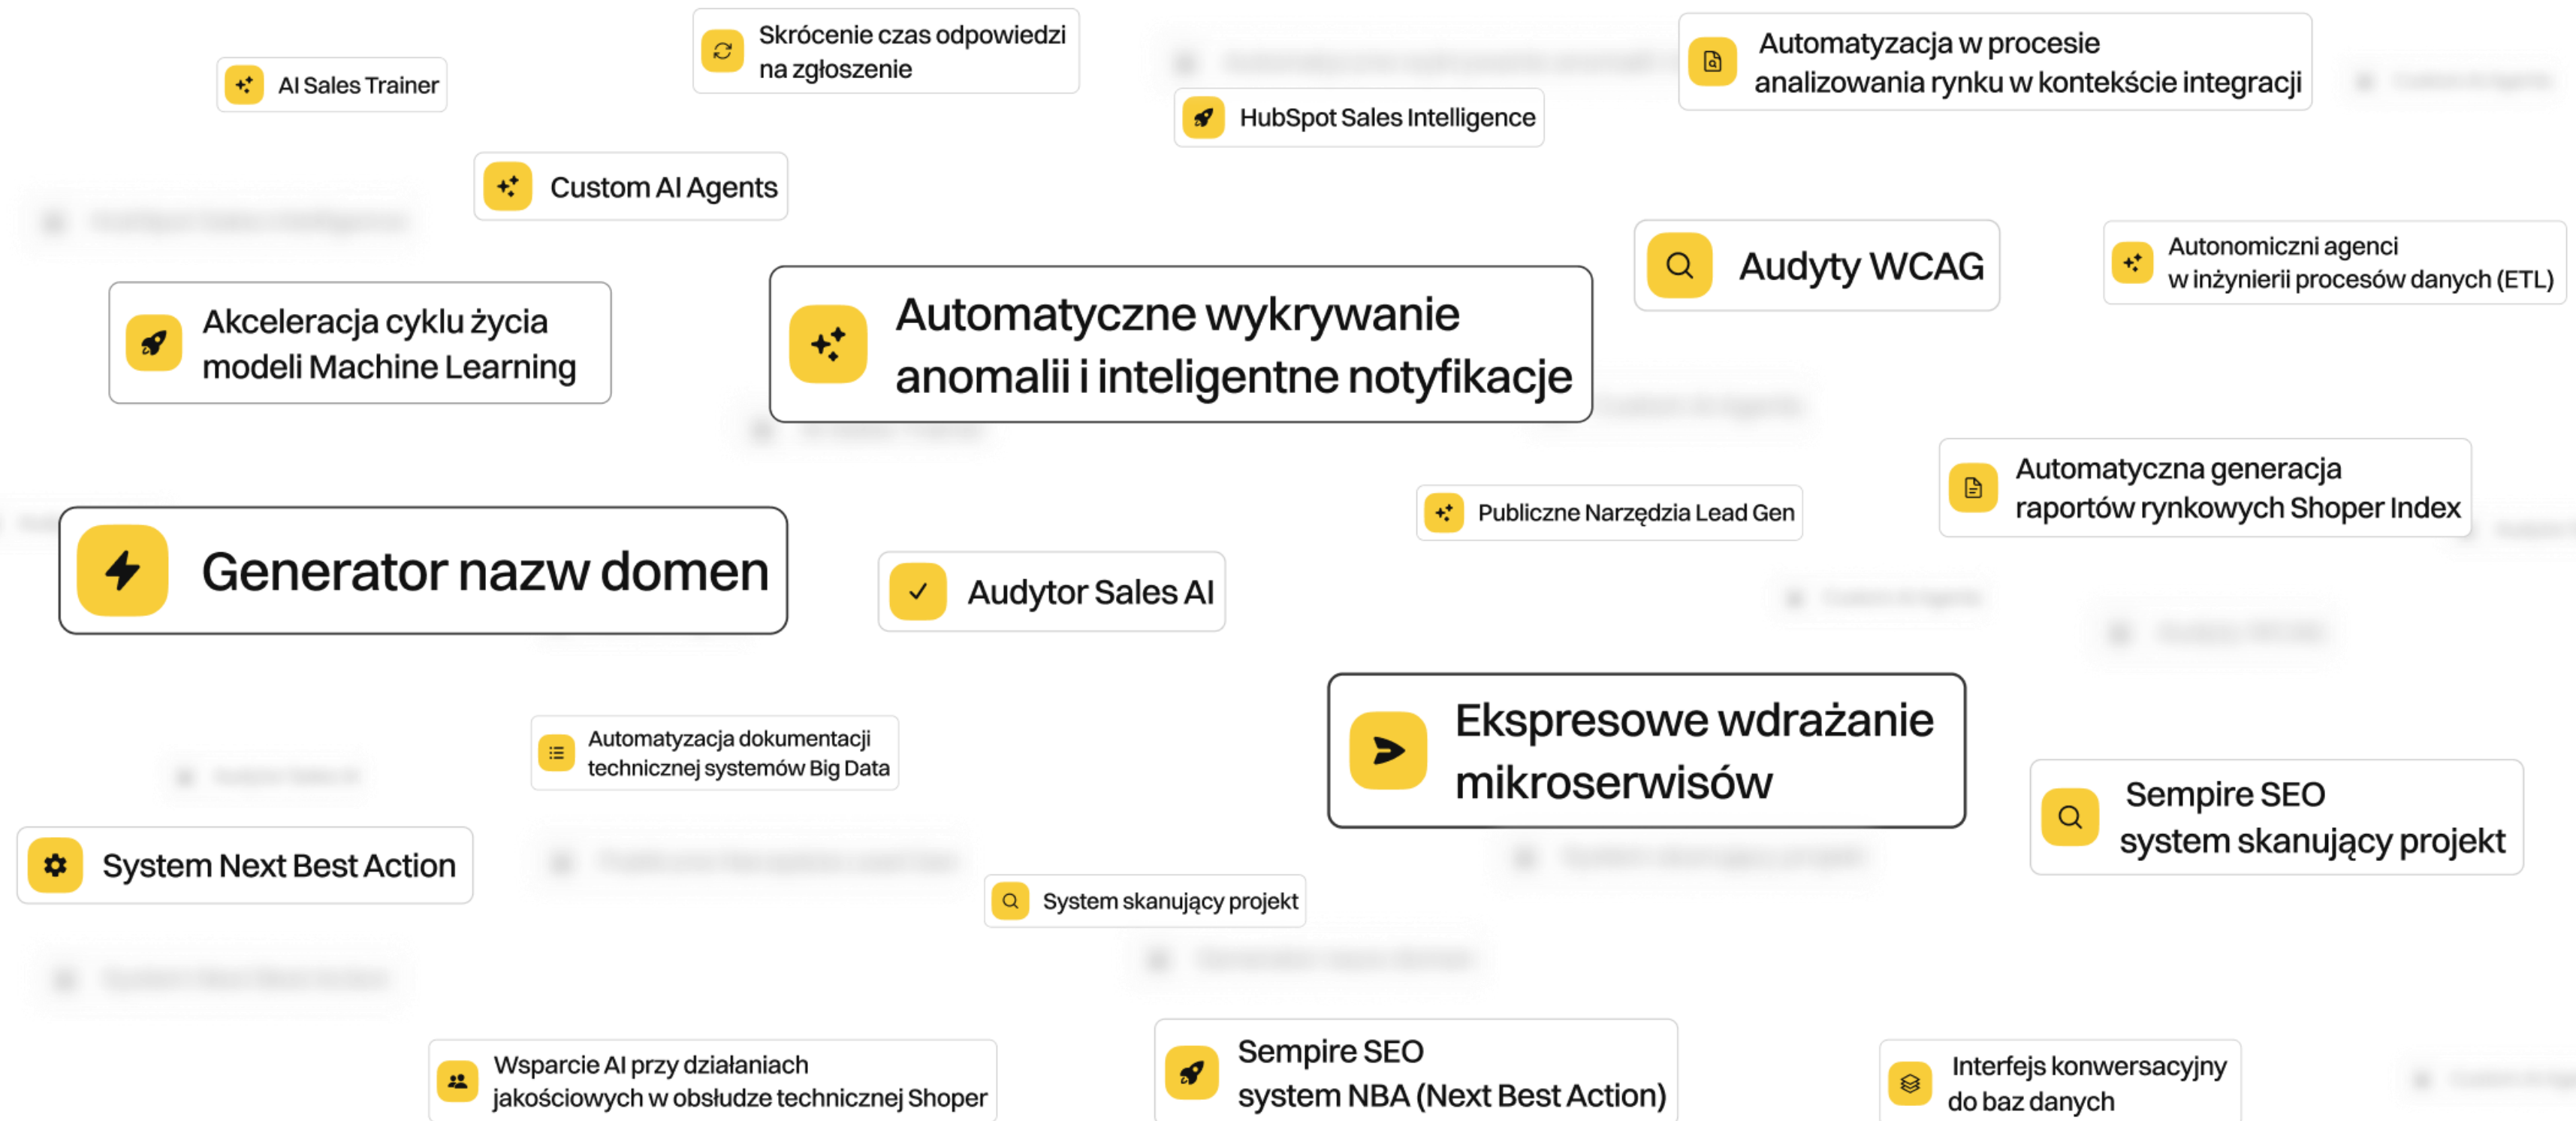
AI Sales Trainer

Skrócenie czas odpowiedzi na zgłoszenie

HubSpot Sales Intelligence

Automatyzacja w procesie analizowania rynku w kontekście integracji

Custom AI Agents

Audyty WCAG

Autonomiczni agenci w inżynierii procesów danych (ETL)

Akceleracja cyklu życia modeli Machine Learning

Automatyczne wykrywanie anomalii i inteligentne notyfikacje

Automatyczna generacja raportów rynkowych Shoper Index

Publiczne Narzędzia Lead Gen

Generator nazw domen

Audytor Sales AI

Automatyzacja dokumentacji technicznej systemów Big Data

Ekspresowe wdrażanie mikroserwisów

Sempire SEO system skanujący projekt

System Next Best Action

System skanujący projekt

Wsparcie AI przy działaniach jakościowych w obsłudze technicznej Shoper

Sempire SEO system NBA (Next Best Action)

Interfejs konwersacyjny do baz danych